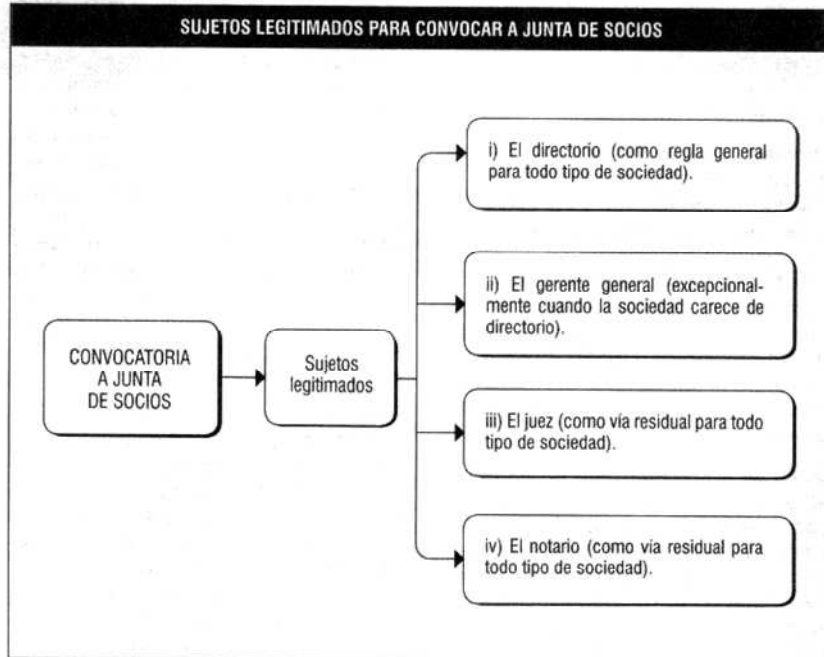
SUJETOS LEGITIMADOS PARA CONVOCAR A JUNTA DE SOCIOS

CONVOCATORIA A JUNTA DE SOCIOS

Sujetos legitimados

i) El directorio (como regla general para todo tipo de sociedad).

ii) El gerente general (excepcionalmente cuando la sociedad carece de directorio).

iii) El juez (como vía residual para todo tipo de sociedad).

iv) El notario (como vía residual para todo tipo de sociedad).